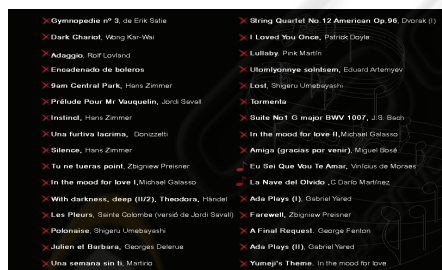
Gymnopedie nº 3, de Erik Satie
Dark Chariot, Wong Kar-Wai
Adaggio, Rolf Lovland
Encadenado de boleros
9am Central Park, Hans Zimmer
Prélude Pour Mr Vauquelin, Jordi Savall
Instinct, Hans Zimmer
Una furtiva lacrima, Donizzetti
Silence, Hans Zimmer
Tu ne tueras point, Zbigniew Preisner
In the mood for love I,Michael Galasso
With darkness, deep (II/2), Theodora, Handel
Les Pleurs, Sainte Colombe (versió de Jordi Savall)
Polonaise, Shigeru Umebayashi
Julien et Barbara, Georges Delerue
Una semana sin ti, Martirio

String Quartet No.12 American Op.96, Dvorak (I)
I Loved You Once, Patrick Doyle
Lullaby, Pink Martini
Ulomlyonnye solntsem, Eduard Artemyev
Lost, Shigeru Umebayashi
Tormenta
Suite No1 G major BWV 1007, J.S. Bach
In the mood for love II,Michael Galasso
Amiga (gracias por venir), Miguel Bosé
Eu Sei Que Vou Te Amar, Vinícius de Moraes
La Nave del Olvido ,C.Dario Martinez
Ada Plays (I), Gabriel Yared
Farewell, Zbigniew Preisner
A Final Request, George Fenton
Ada Plays (II), Gabriel Yared
Yumeji's Theme, In the mood for love